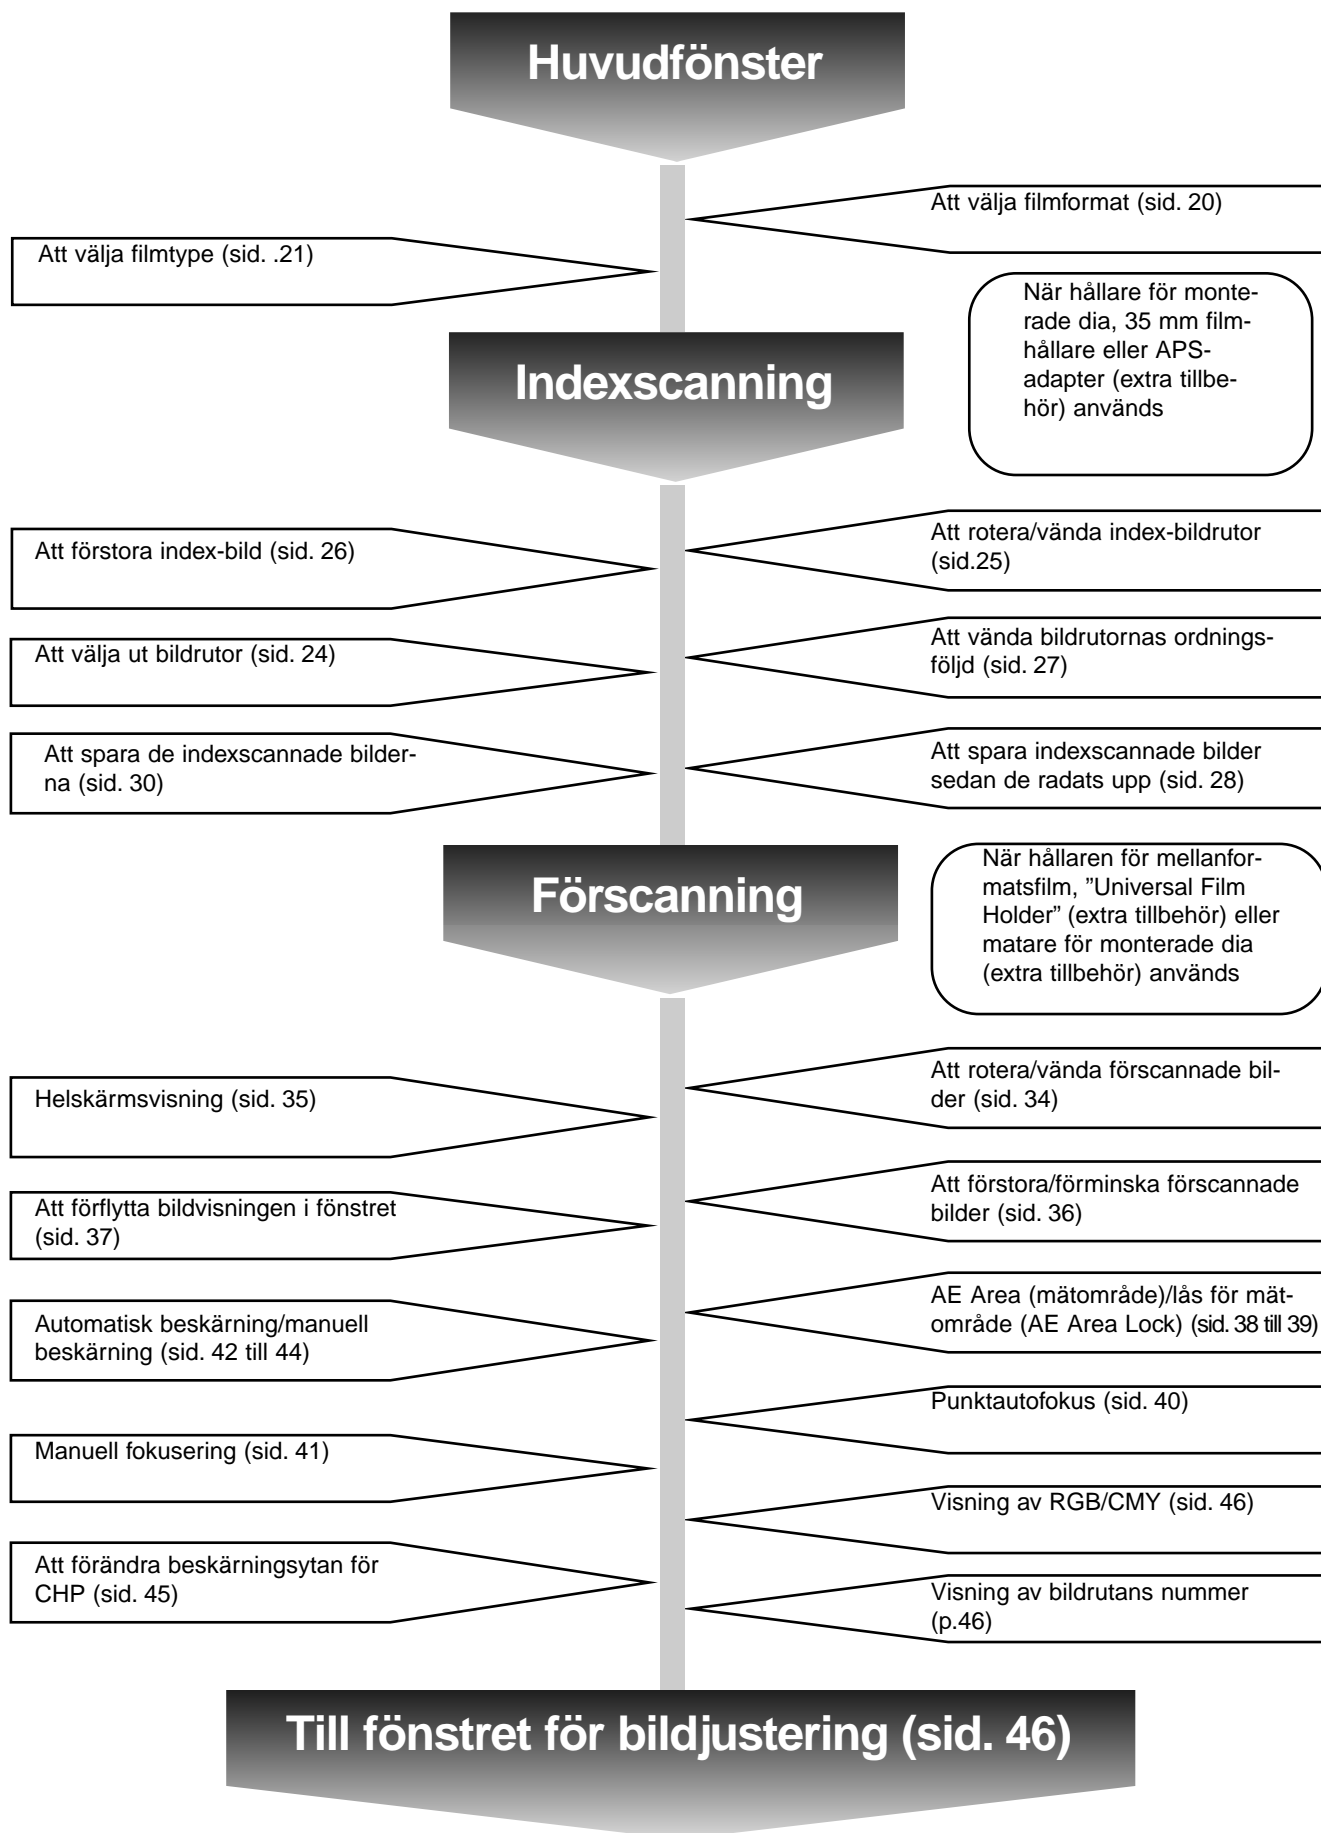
Huvudfönster

Att välja filmformat (sid. 20)

Att välja filmtype (sid. .21)

När hållare för monterade dia, 35 mm filmhållare eller APS-adapter (extra tillbehör) används

Indexscanning

Att förstora index-bild (sid. 26)

Att rotera/vända index-bildrutor (sid.25)

Att välja ut bildrutor (sid. 24)

Att vända bildrutornas ordningsföljd (sid. 27)

Att spara de indexscannade bilderna (sid. 30)

Att spara indexscannade bilder sedan de radats upp (sid. 28)

Förscanning

När hållaren för mellanformatsfilm, ”Universal Film Holder” (extra tillbehör) eller matare för monterade dia (extra tillbehör) används

Helskärmsvisning (sid. 35)

Att rotera/vända förscannade bilder (sid. 34)

Att förflytta bildvisningen i fönstret (sid. 37)

Att förstora/förminska förscannade bilder (sid. 36)

Automatisk beskärning/manuell beskärning (sid. 42 till 44)

AE Area (mätområde)/lås för mätområde (AE Area Lock) (sid. 38 till 39)

Punktautofokus (sid. 40)

Manuell fokusering (sid. 41)

Visning av RGB/CMY (sid. 46)

Att förändra beskärningsytan för CHP (sid. 45)

Visning av bildrutans nummer (p.46)

Till fönstret för bildjustering (sid. 46)